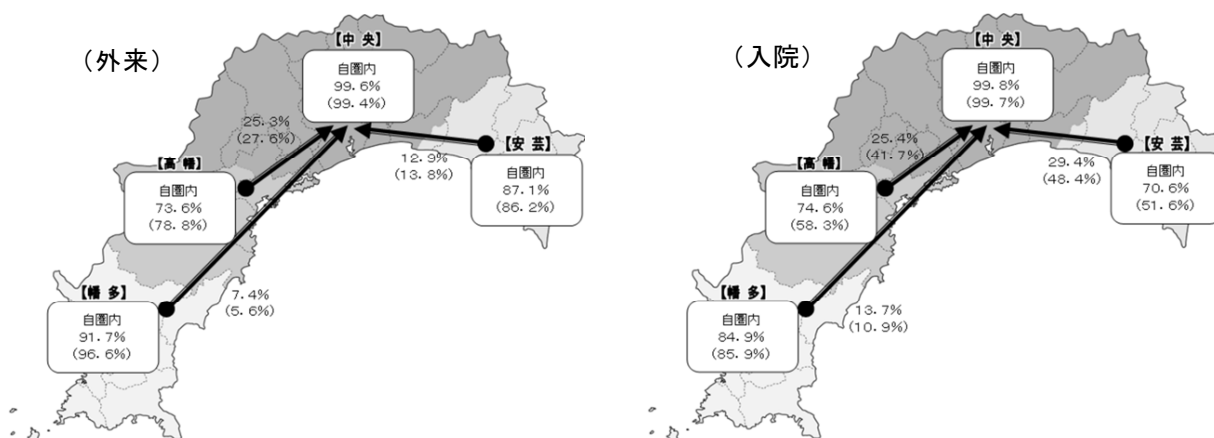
（外来）

【中 央】
自圏内
99.6%
(99.4%)

25.3%
(27.6%)

【安 芸】
自圏内
87.1%
(86.2%)

12.9%
(13.8%)

【高 幡】
自圏内
73.6%
(78.8%)

【幡 多】
自圏内
91.7%
(96.6%)

7.4%
(5.6%)

（入院）

【中 央】
自圏内
99.8%
(99.7%)

25.4%
(41.7%)

【安 芸】
自圏内
70.6%
(51.6%)

29.4%
(48.4%)

【高 幡】
自圏内
74.6%
(58.3%)

【幡 多】
自圏内
84.9%
(85.9%)

13.7%
(10.9%)